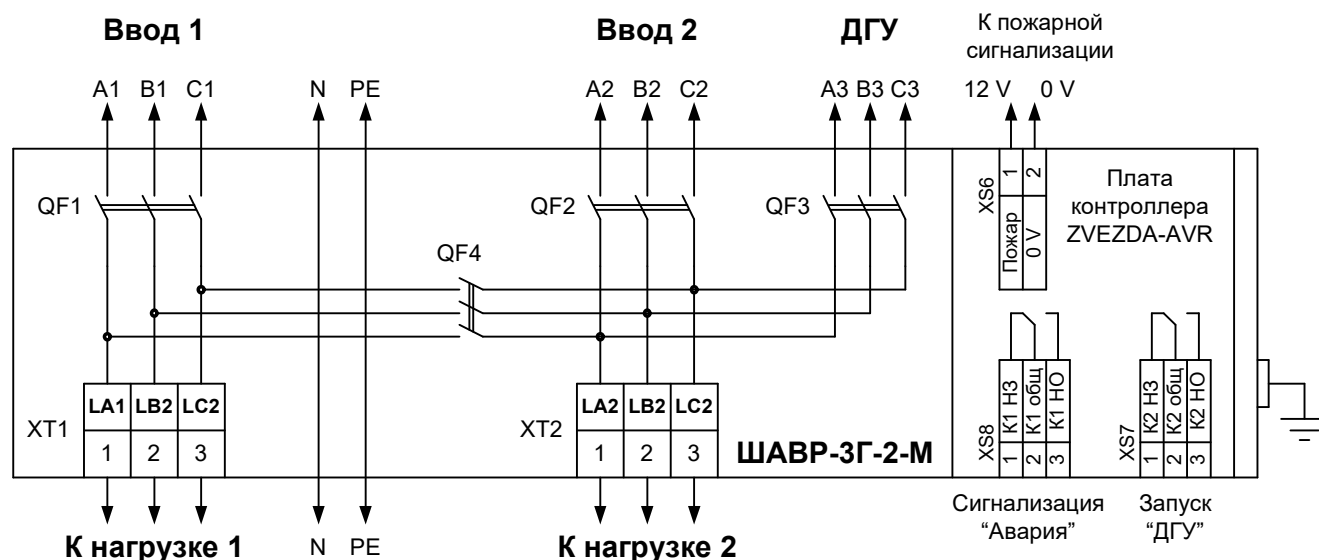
Ввод 1

Ввод 2

ДГУ

К пожарной сигнализации

A1 B1 C1 N PE A2 B2 C2 A3 B3 C3 12 V 0 V

QF1 QF2 QF3 QF4

XS6 1 2 Пожар 0 V

Плата контроллера ZVEZDA-AVR

| LA1 | LB2 | LC2 |
|---|---|---|
| 1 | 2 | 3 |

XT1

| LA2 | LB2 | LC2 |
|---|---|---|
| 1 | 2 | 3 |

XT2

ШАВР-3Г-2-М

XS8 К1 НЗ К1 общ К1 НО 1 2 3

XS7 К2 НЗ К2 общ К2 НО 1 2 3

Сигнализация "Авария"

Запуск "ДГУ"

К нагрузке 1 N PE К нагрузке 2